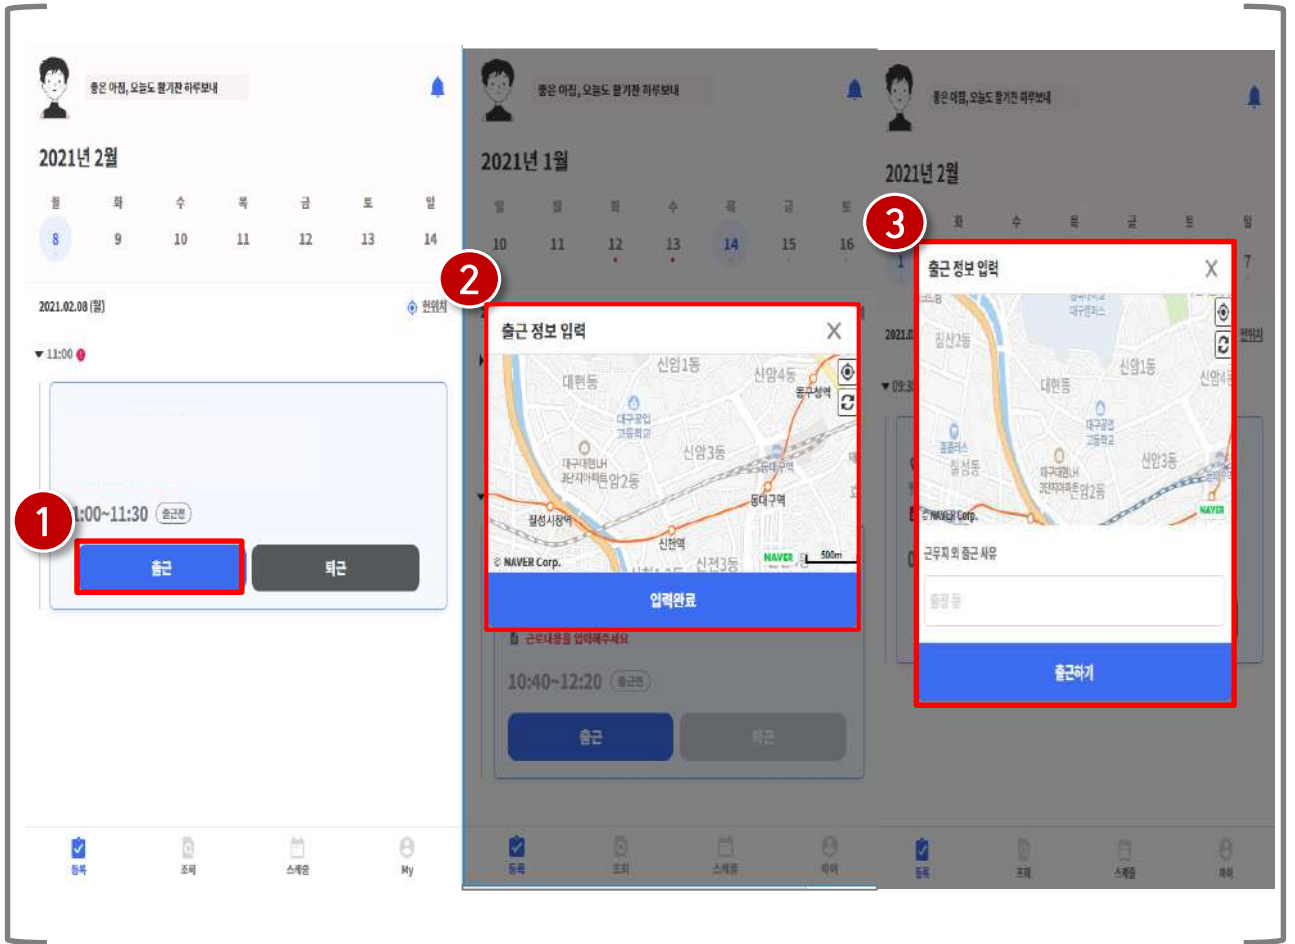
좋은 아침, 오늘도 활기찬 하루보내

2021년 2월

월 화 수 목 금 토 일
8 9 10 11 12 13 14

2021.02.08 (월)

현위치

▾ 11:00

1

1:00~11:30 출근전

출근 퇴근

등록 조회 스케줄 My

좋은 아침, 오늘도 활기찬 하루보내

2021년 1월

월 화 수 목 금 토
10 11 12 13 14 15 16

2

출근 정보 입력 X

신암1동 신암4동 대현동 동구청역 대구공업고등학교 신암3동 대구대현LH 3단지아파트 신암2동 동대구역 칠성시장역 신천역 신천3동 © NAVER Corp. NAVER 500m

입력완료

근로내용을 입력해주세요

10:40~12:20 출근전

출근 퇴근

등록 조회 스케줄 마이

좋은 아침, 오늘도 활기찬 하루보내

2021년 2월

3

화 수 목 금 토 일
7

출근 정보 입력 X

칠성2동 대현동 신암1동 신암4동 대구공업고등학교 칠성동 대구대현LH 3단지아파트 신암2동 신암3동 © NAVER Corp. NAVER

현위치

근무지 외 출근 사유

출장 등

출근하기

등록 조회 스케줄 마이